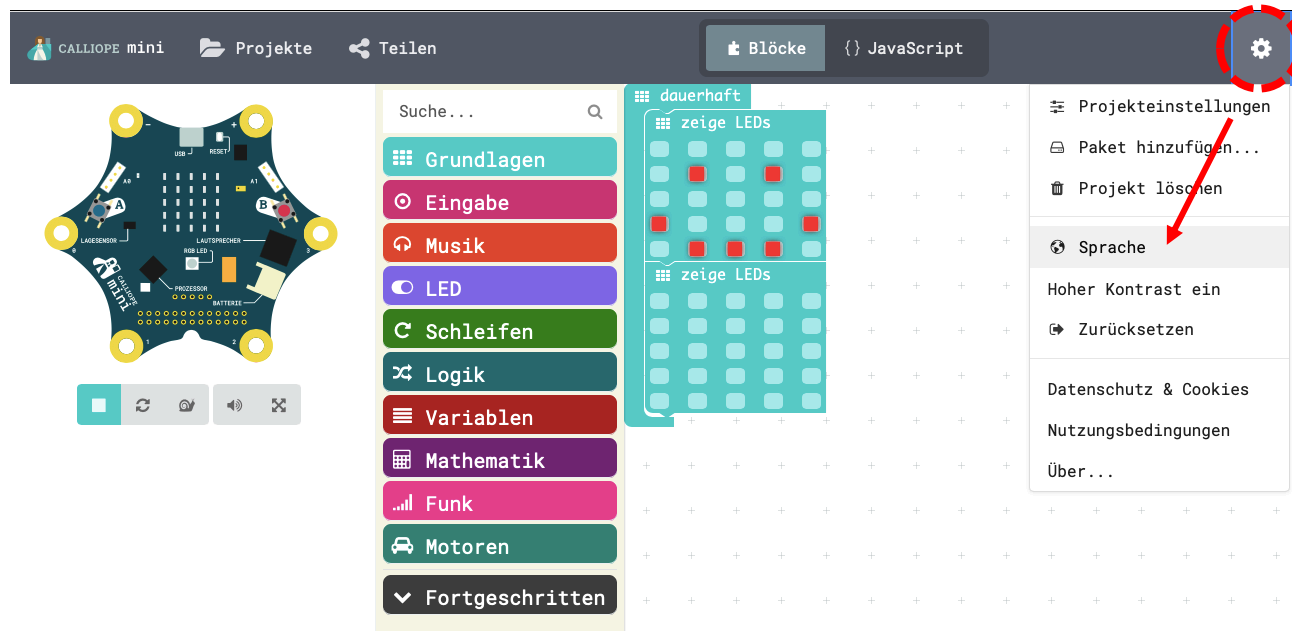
CALLIOPE mini Projekte Teilen

Blöcke {} JavaScript

USB RESET A0 A1 A B LAGESENSOR LAUTSPRECHER RGB LED PROZESSOR BATTERIE calliope mini

Suche...

Grundlagen
Eingabe
Musik
LED
Schleifen
Logik
Variablen
Mathematik
Funk
Motoren
Fortgeschritten

dauerhaft
zeige LEDs
zeige LEDs

Projekteinstellungen
Paket hinzufügen...
Projekt löschen
Sprache
Hoher Kontrast ein
Zurücksetzen
Datenschutz & Cookies
Nutzungsbedingungen
Über...